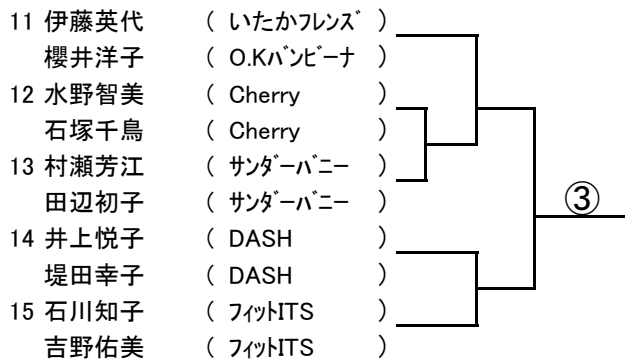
11 伊藤英代 ( いたかフレンズ )
櫻井洋子 ( O.Kバンビーナ )
12 水野智美 ( Cherry )
石塚千鳥 ( Cherry )
13 村瀬芳江 ( サンダーバニー )
田辺初子 ( サンダーバニー )
14 井上悦子 ( DASH )
堤田幸子 ( DASH )
15 石川知子 ( フィットITS )
吉野佑美 ( フィットITS )

③